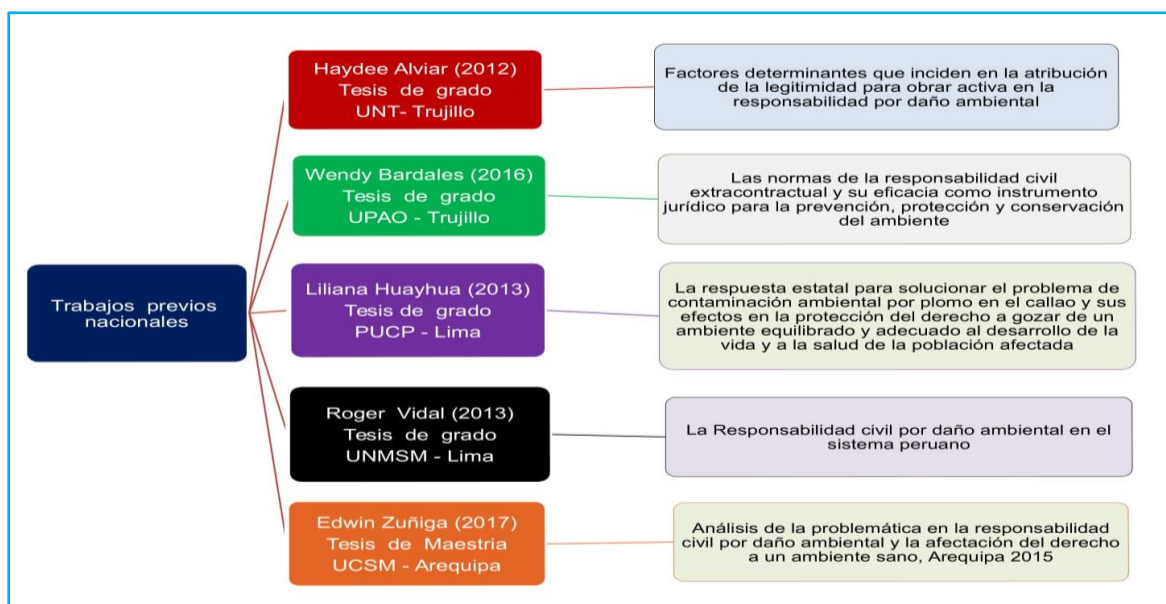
Trabajos previos nacionales

Haydee Alviar (2012)
Tesis de grado
UNT- Trujillo

Factores determinantes que inciden en la atribución de la legitimidad para obrar activa en la responsabilidad por daño ambiental

Wendy Bardales (2016)
Tesis de grado
UPAO - Trujillo

Las normas de la responsabilidad civil extracontractual y su eficacia como instrumento jurídico para la prevención, protección y conservación del ambiente

Liliana Huayhua (2013)
Tesis de grado
PUCP - Lima

La respuesta estatal para solucionar el problema de contaminación ambiental por plomo en el callao y sus efectos en la protección del derecho a gozar de un ambiente equilibrado y adecuado al desarrollo de la vida y a la salud de la población afectada

Roger Vidal (2013)
Tesis de grado
UNMSM - Lima

La Responsabilidad civil por daño ambiental en el sistema peruano

Edwin Zuñiga (2017)
Tesis de Maestria
UCSM - Arequipa

Análisis de la problemática en la responsabilidad civil por daño ambiental y la afectación del derecho a un ambiente sano, Arequipa 2015